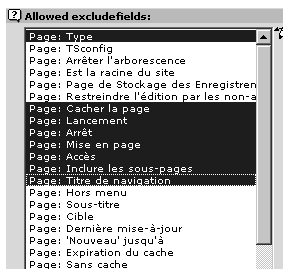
? Allowed excludefields:

Page: Type
Page: TSconfig
Page: Arrêter l'arborescence
Page: Est la racine du site
Page: Page de Stockage des Enregistren
Page: Restreindre l'édition par les non-a
Page: Cacher la page
Page: Lancement
Page: Arrêt
Page: Mise en page
Page: Accès
Page: Inclure les sous-pages
Page: Titre de navigation
Page: Hors menu
Page: Sous-titre
Page: Cible
Page: Dernière mise-à-jour
Page: 'Nouveau' jusqu'à
Page: Expiration du cache
Page: Sans cache